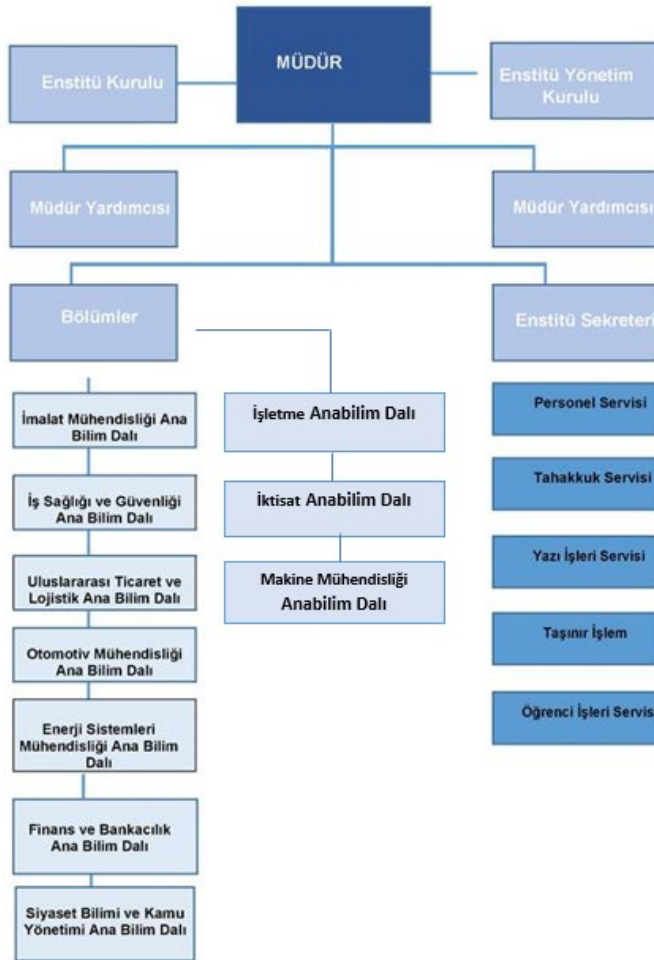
MÜDÜR

Enstitü Kurulu

Enstitü Yönetim Kurulu

Müdür Yardımcısı

Müdür Yardımcısı

Bölümler

Enstitü Sekreteri

İmalat Mühendisliği Ana Bilim Dalı

İş Sağlığı ve Güvenliği Ana Bilim Dalı

Uluslararası Ticaret ve Lojistik Ana Bilim Dalı

Otomotiv Mühendisliği Ana Bilim Dalı

Enerji Sistemleri Mühendisliği Ana Bilim Dalı

Finans ve Bankacılık Ana Bilim Dalı

Siyaset Bilimi ve Kamu Yönetimi Ana Bilim Dalı

İşletme Anabilim Dalı

İktisat Anabilim Dalı

Makine Mühendisliği Anabilim Dalı

Personel Servisi

Tahakkuk Servisi

Yazı İşleri Servisi

Taşınır İşlem

Öğrenci İşleri Servis